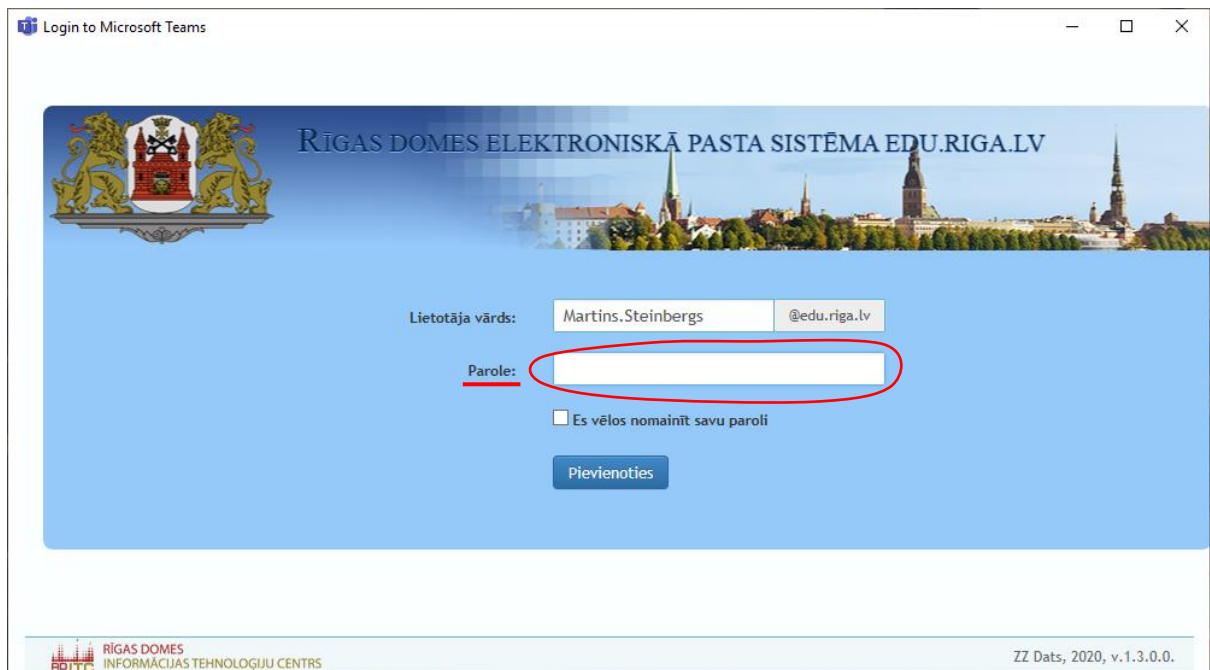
Login to Microsoft Teams

RĪGAS DOMES ELEKTRONISKĀ PASTA SISTĒMA EDU.RIGA.LV

Lietotāja vārds: Martins.Steinbergs @edu.riga.lv

Parole:

Es vēlos nomainīt savu paroli

Pievienoties

RĪGAS DOMES INFORMĀCIJAS TEHNOLOĢIJU CENTRS

ZZ Dats, 2020, v.1.3.0.0.